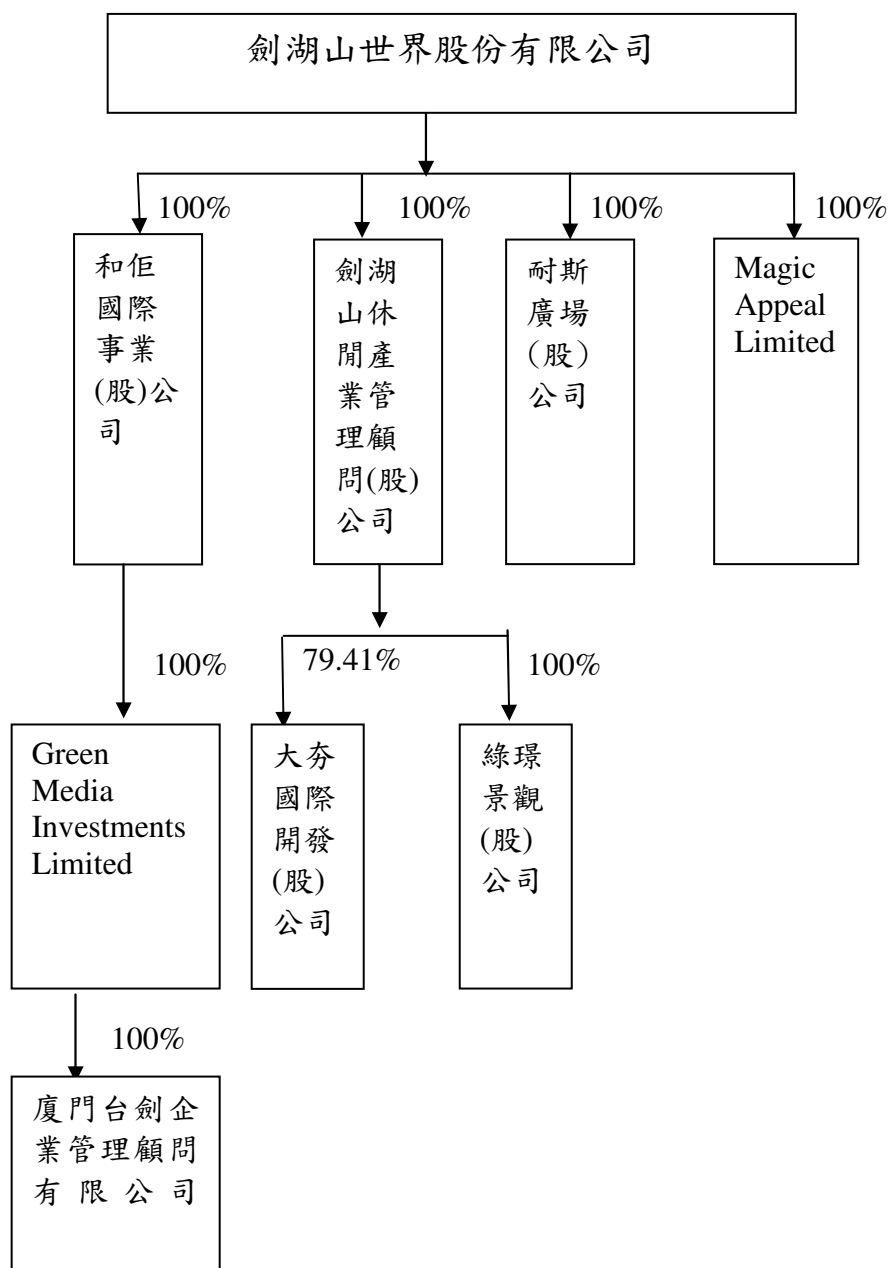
劍湖山世界股份有限公司

100%

和佢國際事業(股)公司

100%

劍湖山休閒產業管理顧問(股)公司

100%

耐斯廣場(股)公司

100%

Magic Appeal Limited

100%

Green Media Investments Limited

100%

廈門台劍企業管理顧問有限公司

79.41%

大夯國際開發(股)公司

100%

綠環景觀(股)公司